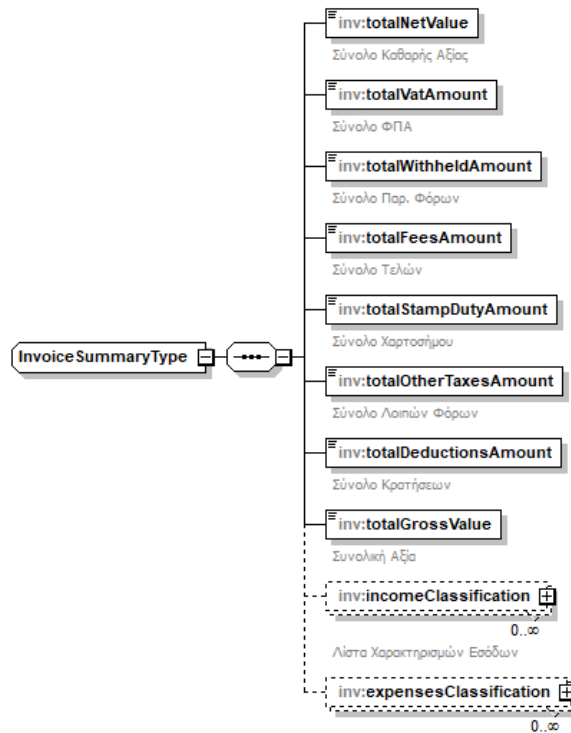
InvoiceSummaryType

inv:totalNetValue
Σύνολο Καθαρής Αξίας

inv:totalVatAmount
Σύνολο ΦΠΑ

inv:totalWithheldAmount
Σύνολο Παρ. Φόρων

inv:totalFeesAmount
Σύνολο Τελών

inv:totalStampDutyAmount
Σύνολο Χαρτοσήμου

inv:totalOtherTaxesAmount
Σύνολο Λοιπών Φόρων

inv:totalDeductionsAmount
Σύνολο Κρατήσεων

inv:totalGrossValue
Συνολική Αξία

inv:incomeClassification
0..∞
Λίστα Χαρακτηρισμών Εσόδων

inv:expensesClassification
0..∞